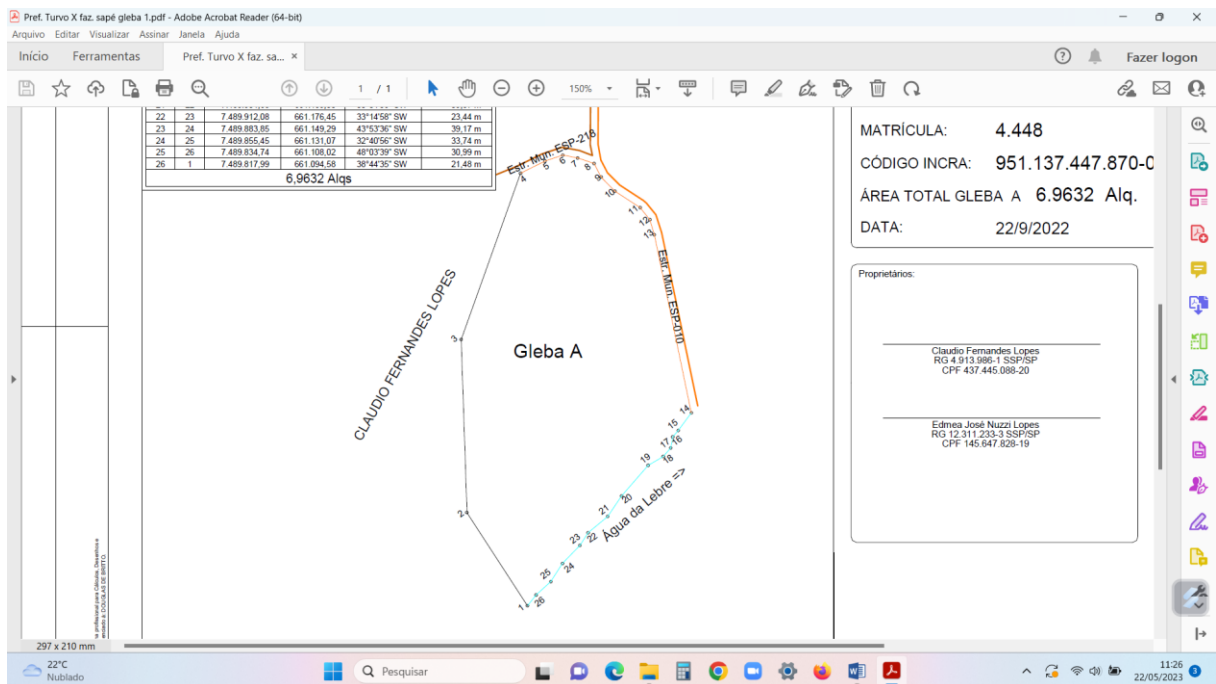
Pref. Turvo X faz. sapé gleba 1.pdf - Adobe Acrobat Reader (64-bit)
Arquivo Editar Visualizar Assinar Janela Ajuda
Início Ferramentas Pref. Turvo X faz. sa... ×
Fazer logon
1 / 1 150%

| 22 | 23 | 7.489.912,08 | 661.176,45 | 33°14'58" SW | 23,44 m |
|---|---|---|---|---|---|
| 23 | 24 | 7.489.883,85 | 661.149,29 | 43°53'36" SW | 39,17 m |
| 24 | 25 | 7.489.855,45 | 661.131,07 | 32°40'56" SW | 33,74 m |
| 25 | 26 | 7.489.834,74 | 661.108,02 | 48°03'39" SW | 30,99 m |
| 26 | 1 | 7.489.817,99 | 661.094,58 | 38°44'35" SW | 21,48 m |

6,9632 Alqs

Estr. Mun. ESP-218
4 5 6 7 8 9 10 11 12 13
Estr. Mun. ESP-010
CLAUDIO FERNANDES LOPES
3
Gleba A
14 15 16 17 18 19 20 21 22 23 24 25 26
Água da Lebre =>
2
1

MATRÍCULA: 4.448
CÓDIGO INCRA: 951.137.447.870-0
ÁREA TOTAL GLEBA A 6.9632 Alq.
DATA: 22/9/2022

Proprietários:

Claudio Fernandes Lopes
RG 4.913.986-1 SSP/SP
CPF 437.445.088-20

Edmea José Nuzzi Lopes
RG 12.311.233-3 SSP/SP
CPF 145.647.828-19

297 x 210 mm

22°C
Nublado
Pesquisar
11:26
22/05/2023
3